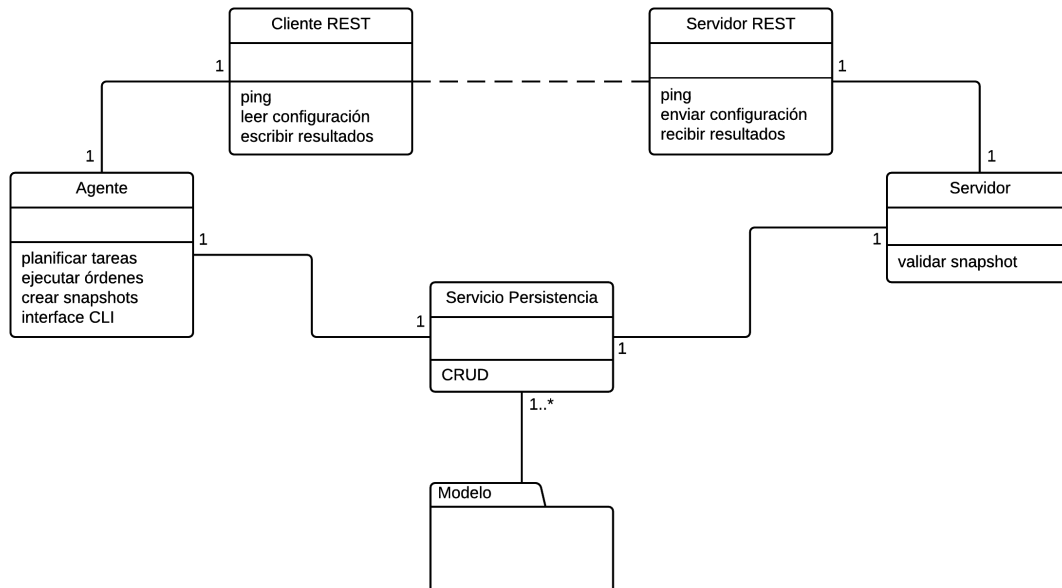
Cliente REST

ping
leer configuración
escribir resultados

Servidor REST

ping
enviar configuración
recibir resultados

1

1

1

1

Agente

planificar tareas
ejecutar órdenes
crear snapshots
interface CLI

1

Servidor

validar snapshot

1

Servicio Persistencia

CRUD

1

1

1..*

Modelo